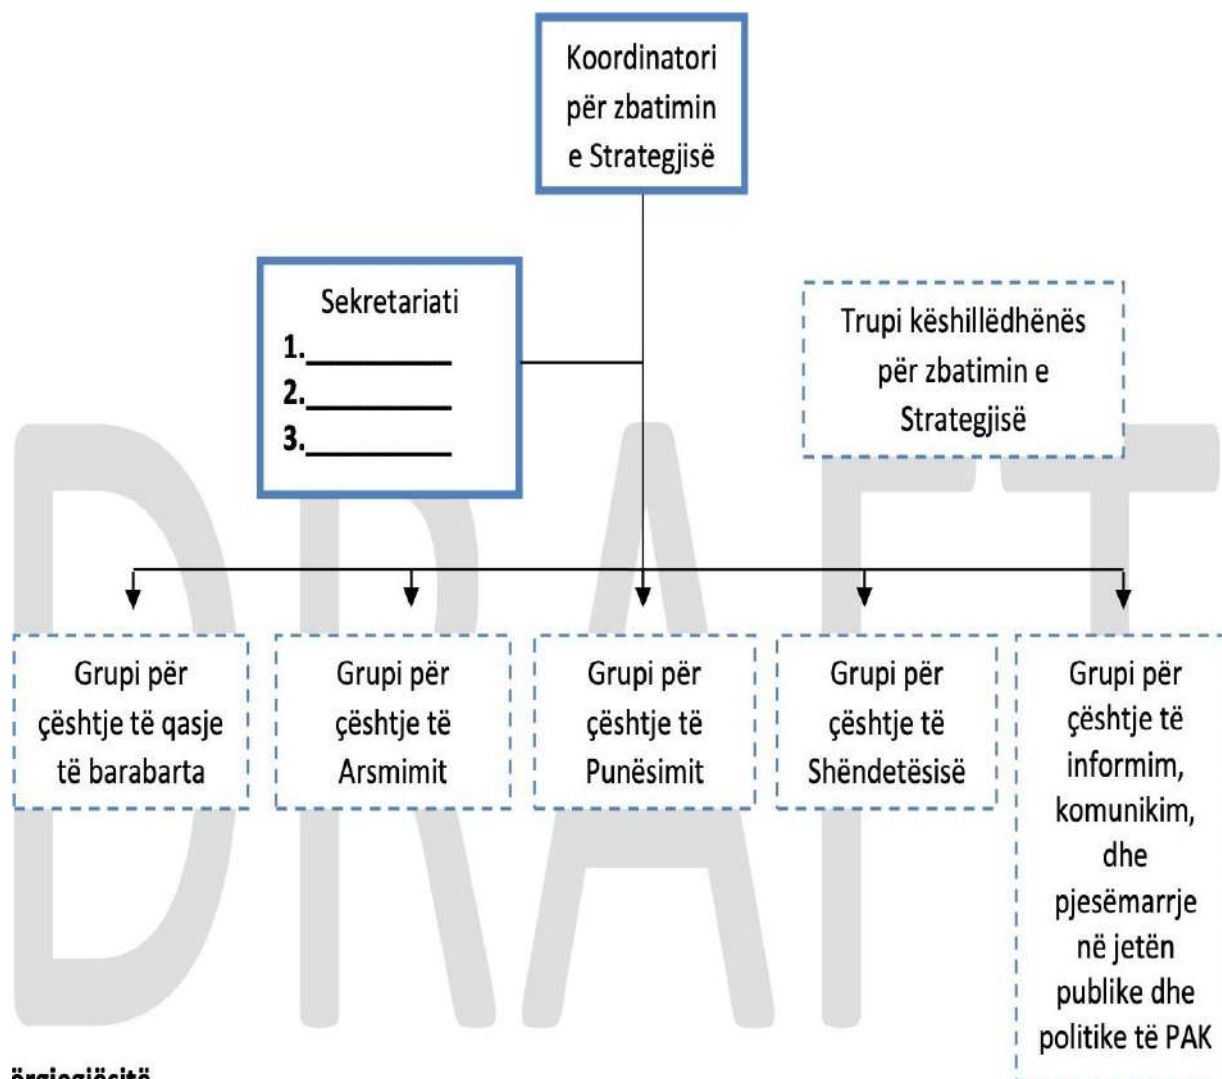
Koordinatori për zbatimin e Strategjisë

Sekretariati
1.__________
2.__________
3.__________

Trupi këshillëdhënës për zbatimin e Strategjisë

Grupi për çështje të qasje të barabarta

Grupi për çështje të Arsmimit

Grupi për çështje të Punësimit

Grupi për çështje të Shëndetësisë

Grupi për çështje të informim, komunikim, dhe pjesëmarrje në jetën publike dhe politike të PAK

DRAFT

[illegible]